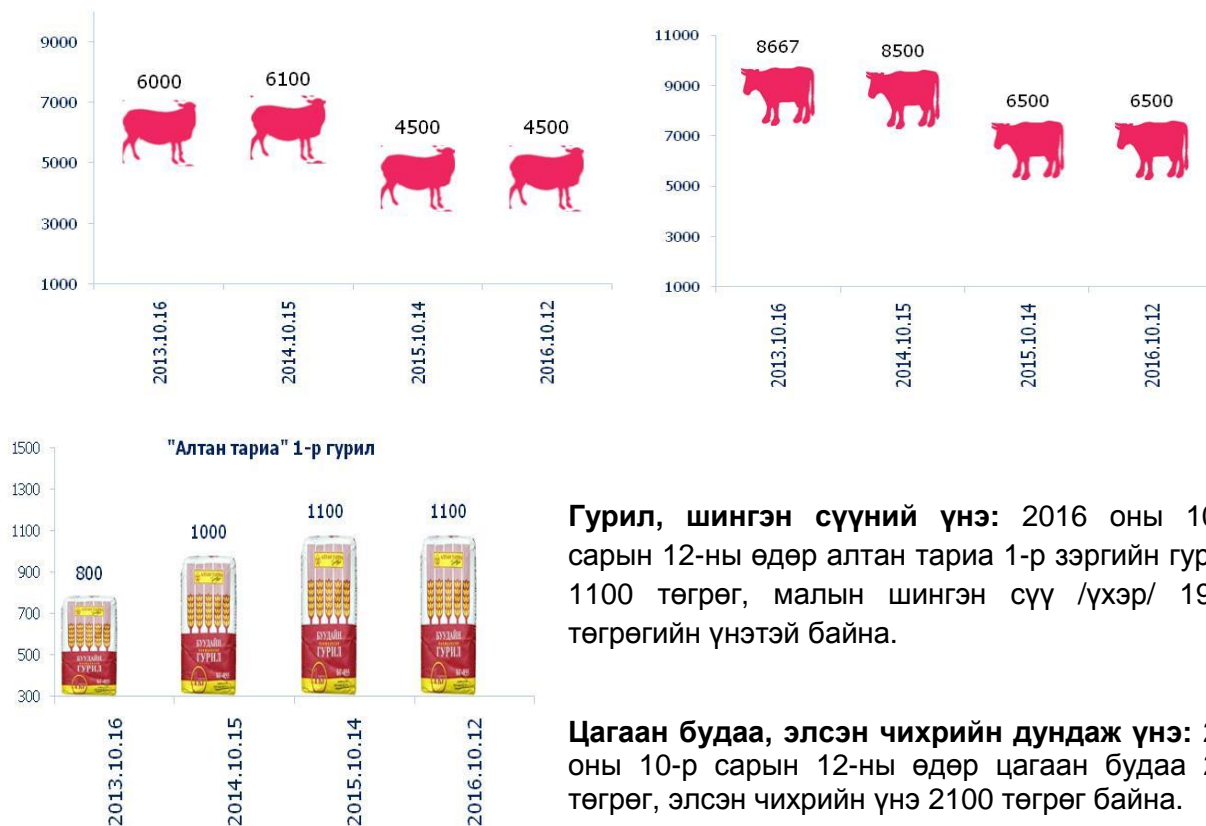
9000
7000
5000
3000
1000
6000
6100
4500
4500
2013.10.16
2014.10.15
2015.10.14
2016.10.12

11000
9000
7000
5000
3000
1000
8667
8500
6500
6500
2013.10.16
2014.10.15
2015.10.14
2016.10.12

"Алтан тариа" 1-р гурил
1500
1300
1100
900
700
500
300
800
1000
1100
1100
БУУДАЙН ГУРИЛ
БУУДАЙН ГУРИЛ
БУУДАЙН ГУРИЛ
БУУДАЙН ГУРИЛ
2013.10.16
2014.10.15
2015.10.14
2016.10.12

**Гурил, шингэн сүүний үнэ:** 2016 оны 10 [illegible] сарын 12-ны өдөр алтан тариа 1-р зэргийн гур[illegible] 1100 төгрөг, малын шингэн сүү /үхэр/ 19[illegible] төгрөгийн үнэтэй байна.

**Цагаан будаа, элсэн чихрийн дундаж үнэ:** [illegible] оны 10-р сарын 12-ны өдөр цагаан будаа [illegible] төгрөг, элсэн чихрийн үнэ 2100 төгрөг байна.